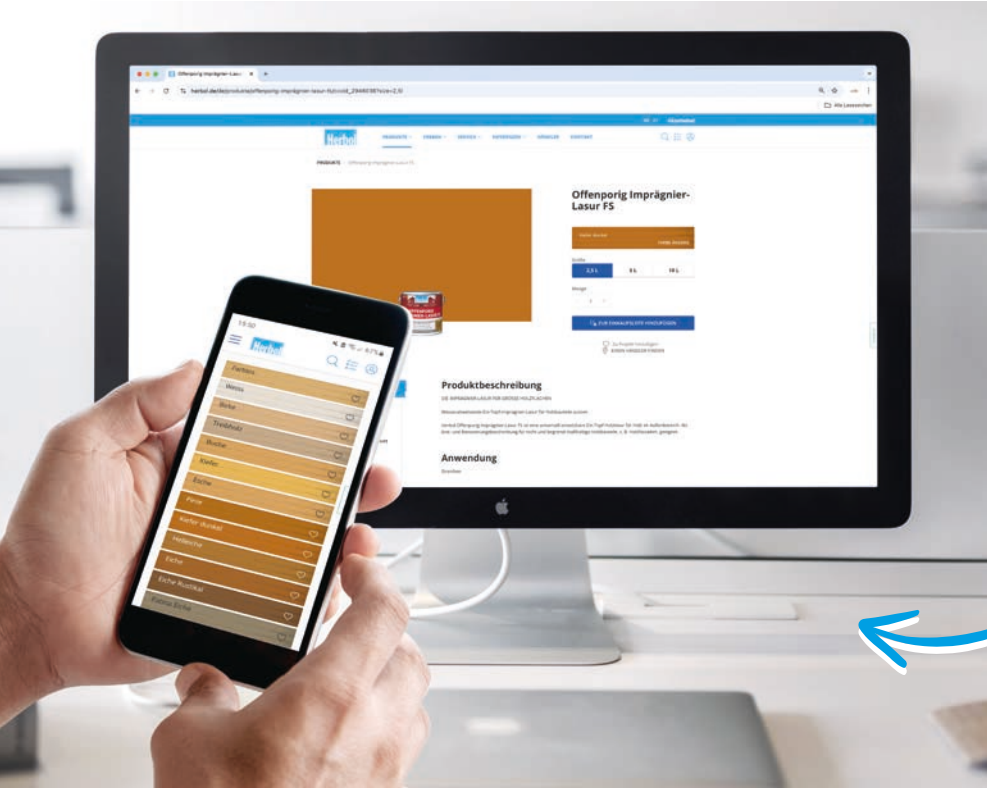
Offenporig Imprägnier-Lasur ×

herbol.de/de/produkte/offenporig-impraegnier-lasur-fs

Alle Lesezeichen

Herbol

PRODUKTE FARBEN SERVICE RATGEBER HÄNDLER KONTAKT

PRODUKTE Offenporig Imprägnier-Lasur FS

Offenporig Imprägnier-Lasur FS

Eiche dunkel

2,5 L 5 L 10 L

ZUM EINKAUFSLISTE HINZUFÜGEN

HÄNDLER FINDEN

Produktbeschreibung

DIE IMPRÄGNIER-LASUR FÜR GROSSE HOLZFLÄCHEN

Anwendung

15:50

Herbol

Farben

Weiss

Birke

Treibholz

Buche

Kiefer

Eiche

Pinie

Kiefer dunkel

Hellbraun

Eiche

Eiche Rustikal

Patina Eiche